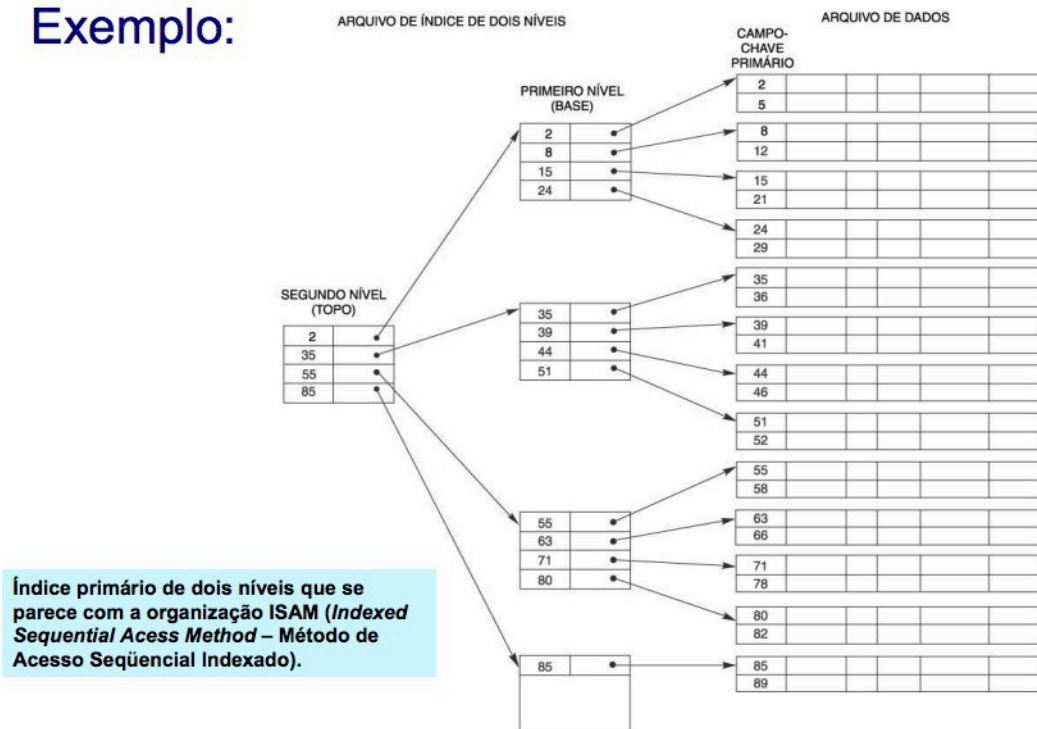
Exemplo:

ARQUIVO DE ÍNDICE DE DOIS NÍVEIS

ARQUIVO DE DADOS

CAMPO-CHAVE PRIMÁRIO

PRIMEIRO NÍVEL (BASE)

SEGUNDO NÍVEL (TOPO)

| 2 |
|---|
| 35 |
| 55 |
| 85 |

| 2 |
|---|
| 8 |
| 15 |
| 24 |

| 35 |
|---|
| 39 |
| 44 |
| 51 |

| 55 |
|---|
| 63 |
| 71 |
| 80 |

| 85 |
|---|

2
5
8
12
15
21
24
29
35
36
39
41
44
46
51
52
55
58
63
66
71
78
80
82
85
89

Índice primário de dois níveis que se parece com a organização ISAM (*Indexed Sequential Acess Method* – Método de Acesso Seqüencial Indexado).